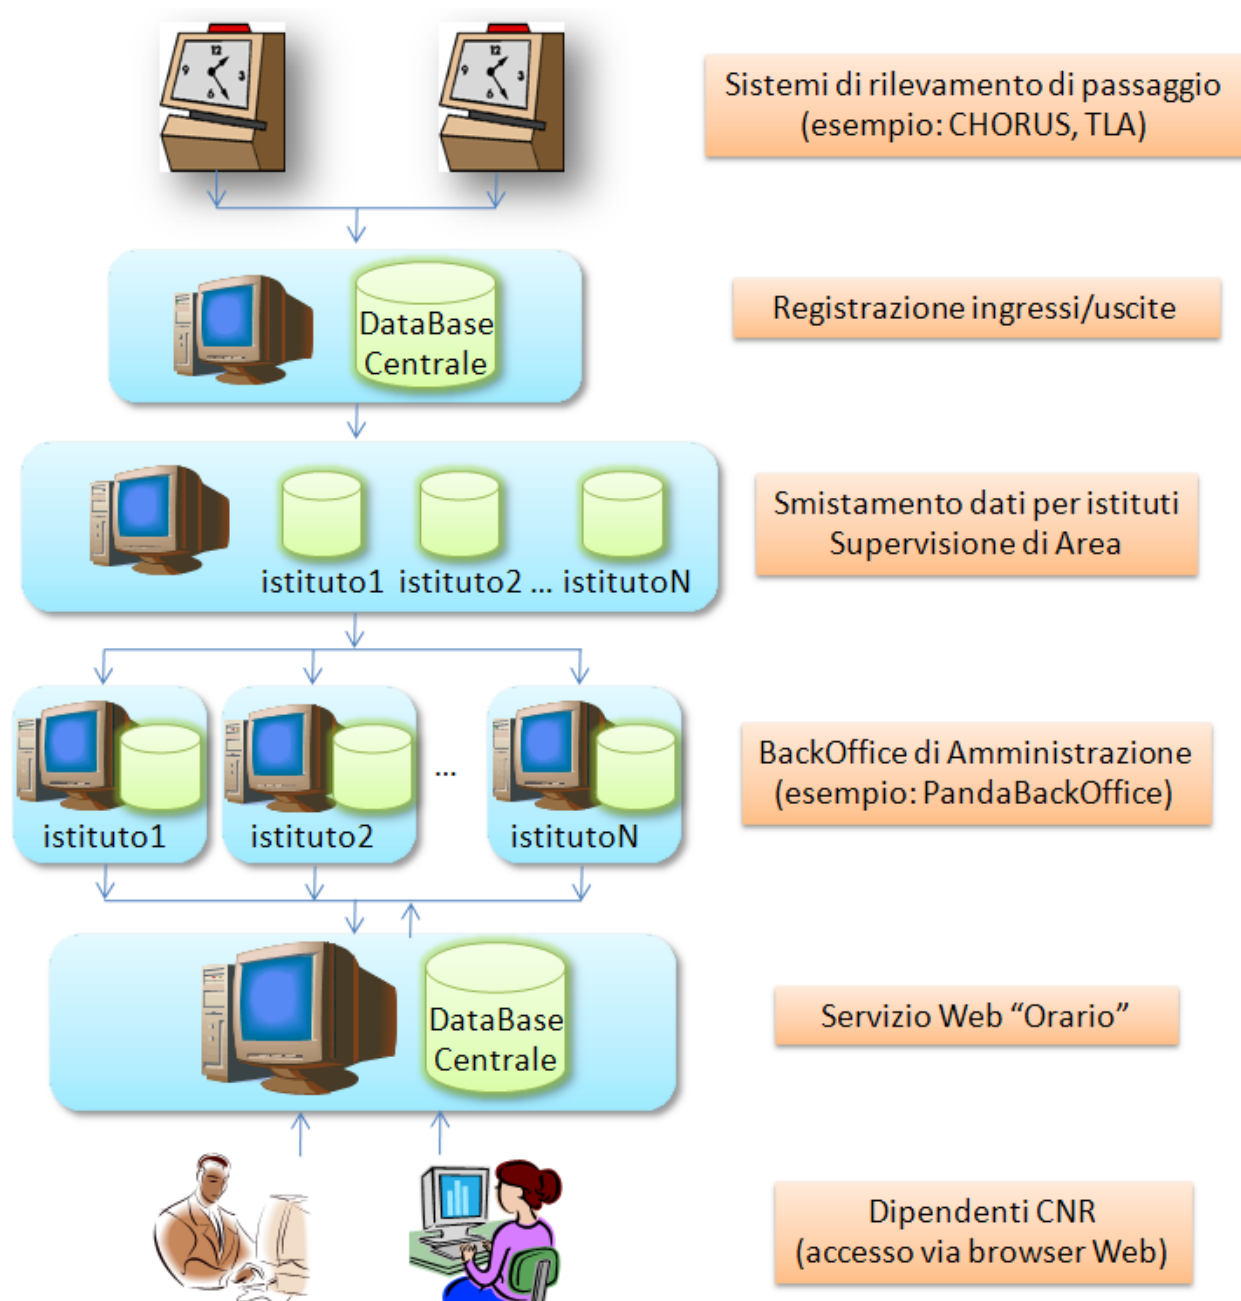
Sistemi di rilevamento di passaggio (esempio: CHORUS, TLA)

DataBase Centrale

Registrazione ingressi/uscite

istituto1 istituto2 ... istitutoN

Smistamento dati per istituti Supervisione di Area

istituto1

istituto2

...

istitutoN

BackOffice di Amministrazione (esempio: PandaBackOffice)

DataBase Centrale

Servizio Web "Orario"

Dipendenti CNR (accesso via browser Web)